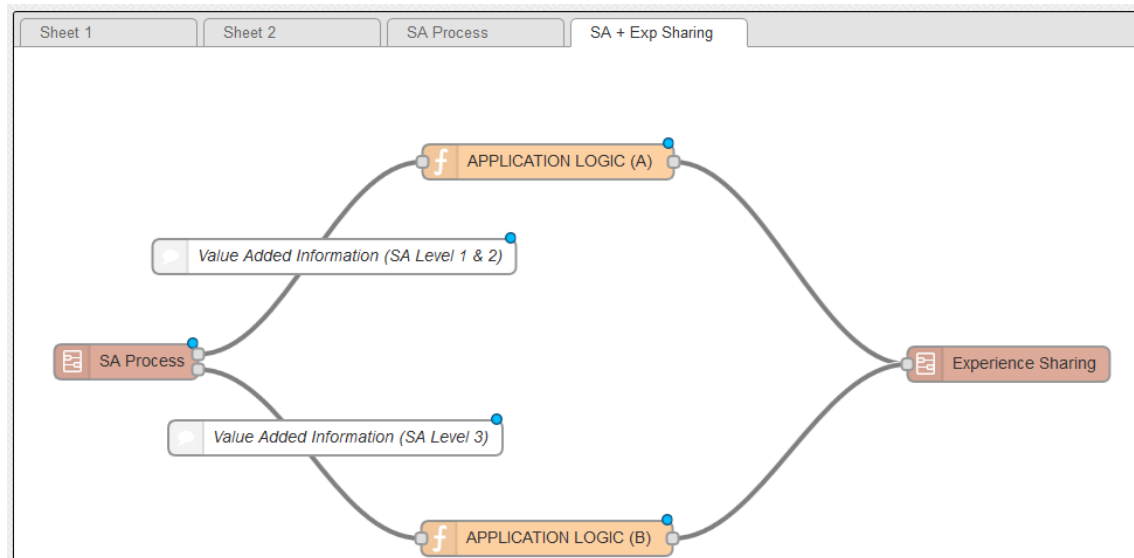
Sheet 1
Sheet 2
SA Process
SA + Exp Sharing

APPLICATION LOGIC (A)

Value Added Information (SA Level 1 & 2)

SA Process

Experience Sharing

Value Added Information (SA Level 3)

APPLICATION LOGIC (B)